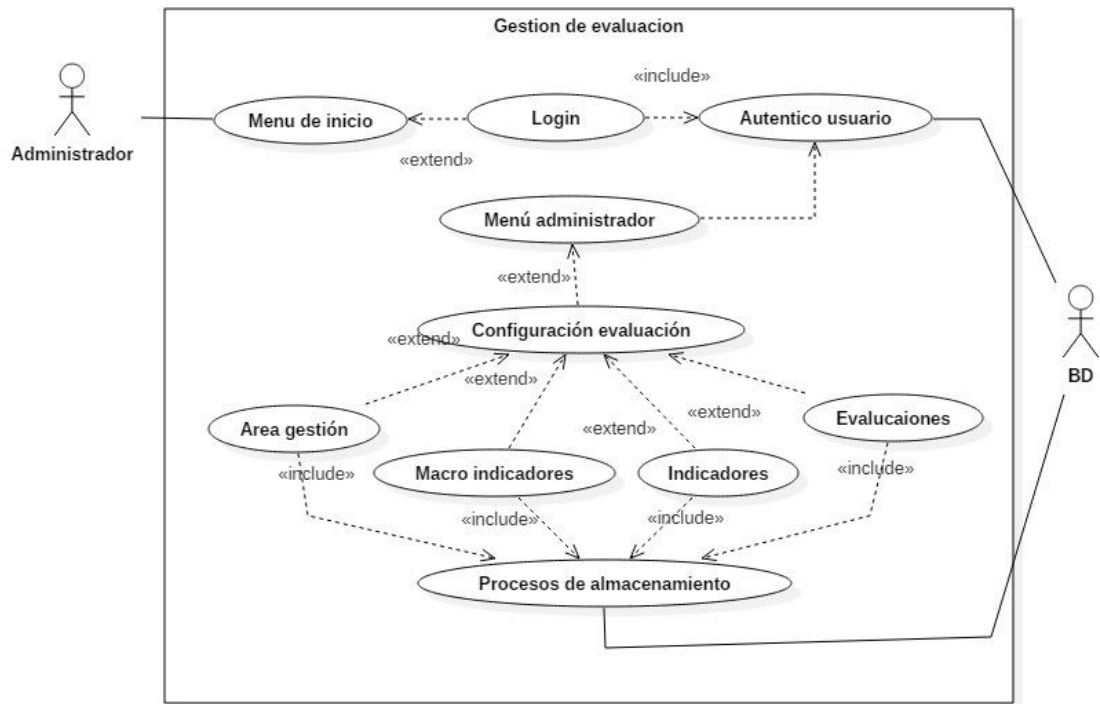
Gestion de evaluacion

Administrador

«include»

Menu de inicio

Login

Autentico usuario

«extend»

Menú administrador

«extend»

Configuración evaluación

«extend»

«extend»

«extend»

«extend»

BD

Area gestión

Evalucaiones

«include»

Macro indicadores

Indicadores

«include»

«include»

«include»

Procesos de almacenamiento